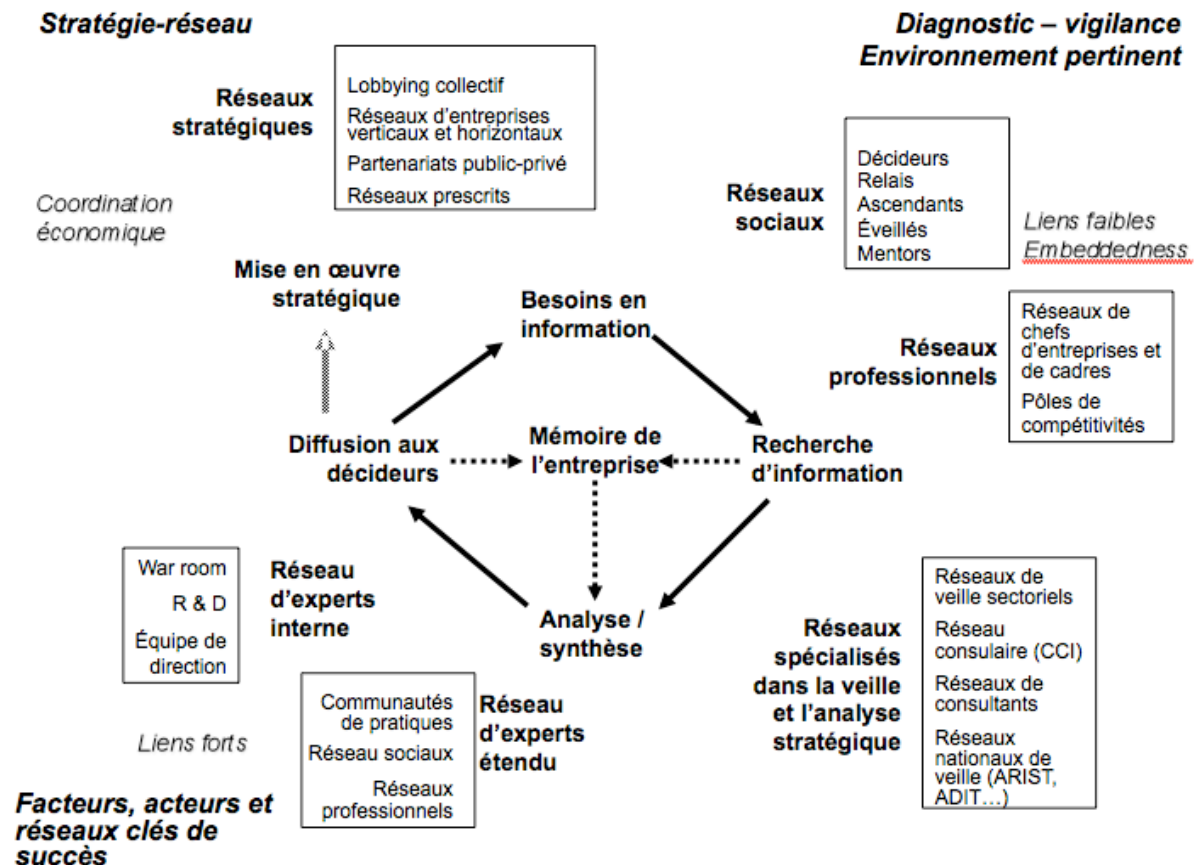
Stratégie-réseau

Diagnostic – vigilance
Environnement pertinent

Réseaux stratégiques

Lobbying collectif
Réseaux d'entreprises verticaux et horizontaux
Partenariats public-privé
Réseaux prescrits

Coordination économique

Réseaux sociaux

Décideurs
Relais
Ascendants
Éveillés
Mentors

Liens faibles
Embeddedness

Mise en œuvre stratégique

Besoins en information

Réseaux professionnels

Réseaux de chefs d'entreprises et de cadres
Pôles de compétitivités

Diffusion aux décideurs

Mémoire de l'entreprise

Recherche d'information

War room
R & D
Équipe de direction

Réseau d'experts interne

Analyse / synthèse

Réseaux spécialisés dans la veille et l'analyse stratégique

Réseaux de veille sectoriels
Réseau consulaire (CCI)
Réseaux de consultants
Réseaux nationaux de veille (ARIST, ADIT…)

Liens forts

Communautés de pratiques
Réseau sociaux
Réseaux professionnels

Réseau d'experts étendu

Facteurs, acteurs et réseaux clés de succès